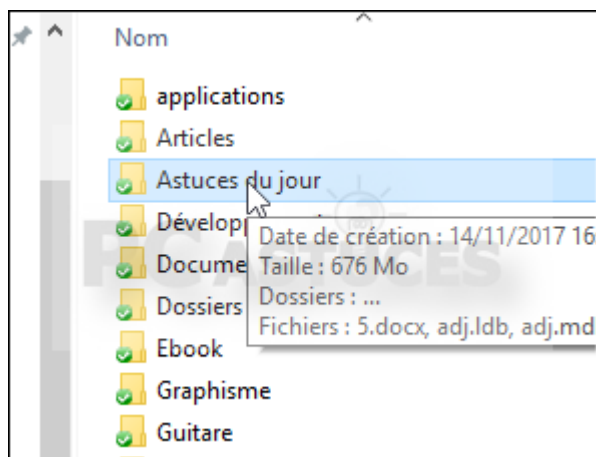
Nom

applications

Articles

Astuces du jour

Dévelop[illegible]

Docume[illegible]

Dossiers

Ebook

Graphisme

Guitare

Date de création : 14/11/2017 16

Taille : 676 Mo

Dossiers : ...

Fichiers : 5.docx, adj.ldb, adj.md

PC ASTUCES